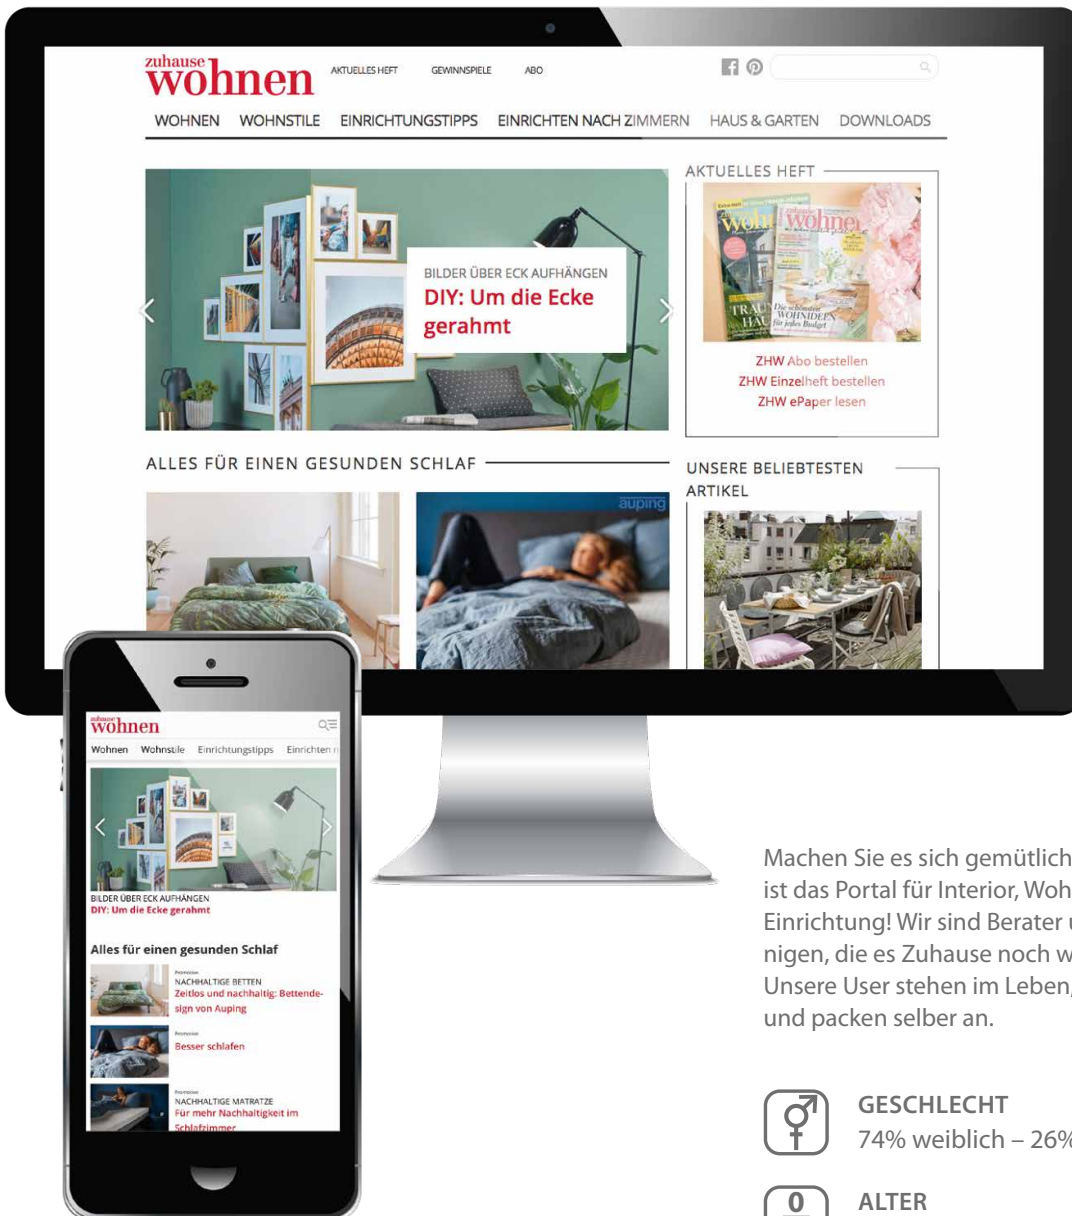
zuhause wohnen AKTUELLES HEFT GEWINNSPIELE ABO

WOHNEN WOHNSTILE EINRICHTUNGSTIPPS EINRICHTEN NACH ZIMMERN HAUS & GARTEN DOWNLOADS

BILDER ÜBER ECK AUFHÄNGEN
DIY: Um die Ecke gerahmt

AKTUELLES HEFT

ZHW Abo bestellen
ZHW Einzelheft bestellen
ZHW ePaper lesen

ALLES FÜR EINEN GESUNDEN SCHLAF

auping

UNSERE BELIEBTESTEN ARTIKEL

zuhause wohnen

Wohnen Wohnstile Einrichtungstipps Einrichten n

BILDER ÜBER ECK AUFHÄNGEN
DIY: Um die Ecke gerahmt

Alles für einen gesunden Schlaf

Promotion
NACHHALTIGE BETTEN
Zeitlos und nachhaltig: Bettendesign von Auping

Promotion
Besser schlafen

Promotion
NACHHALTIGE MATRATZE
Für mehr Nachhaltigkeit im Schlafzimmer

Machen Sie es sich gemütlich ist das Portal für Interior, Woh Einrichtung! Wir sind Berater nigen, die es Zuhause noch w Unsere User stehen im Leben, und packen selber an.

GESCHLECHT
74% weiblich – 26%

ALTER